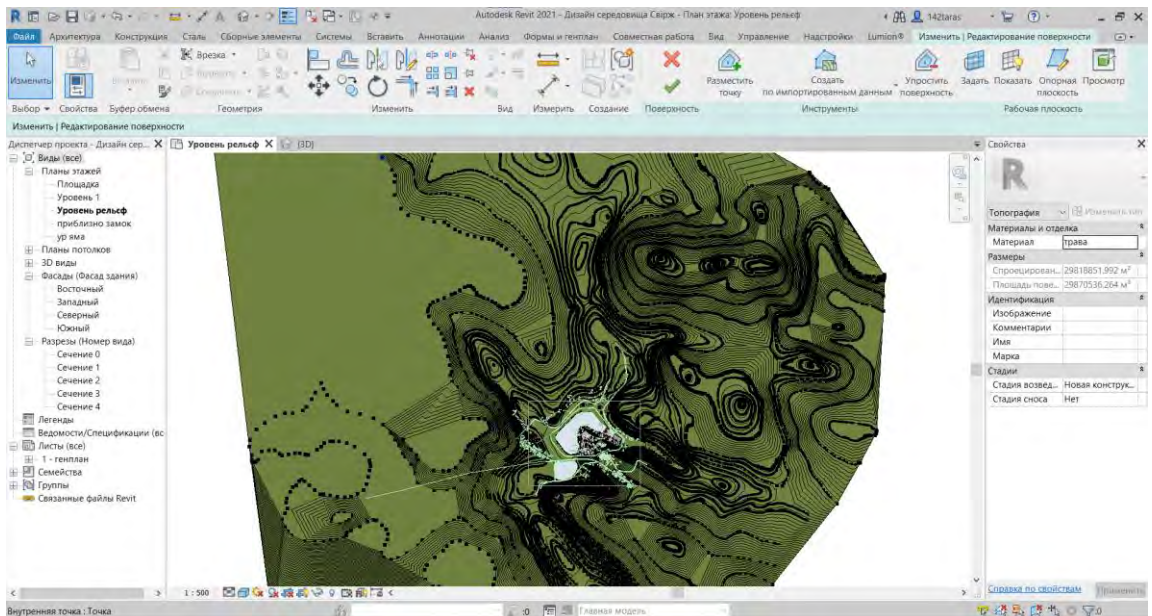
Autodesk Revit 2021 - Дизайн середовища Свірж - План этажа: Уровень рельеф
142taras

Файл Архитектура Конструкция Сталь Сборные элементы Системы Вставить Аннотации Анализ Формы и генплан Совместная работа Вид Управление Надстройки Lumion® Изменить | Редактирование поверхности

Изменить
Врезка
Разместить точку
Создать по импортированным данным
Упростить поверхность
Задать Показать Опорная плоскость Просмотр

Выбор Свойства Буфер обмена Геометрия Изменить Вид Измерить Создание Поверхность Инструменты Рабочая плоскость

Изменить | Редактирование поверхности

Диспетчер проекта - Дизайн сер...
Уровень рельеф
{3D}

Виды (все)
Планы этажей
Площадка
Уровень 1
Уровень рельеф
приблизно замок
ур яма
Планы потолков
3D виды
Фасады (Фасад здания)
Восточный
Западный
Северный
Южный
Разрезы (Номер вида)
Сечение 0
Сечение 1
Сечение 2
Сечение 3
Сечение 4
Легенды
Ведомости/Спецификации (вс
Листы (все)
1 - генплан
Семейства
Группы
Связанные файлы Revit

Свойства
Топография
Изменить тип
Материалы и отделка
Материал трава
Размеры
Спроецирован... 29818851.992 м²
Площадь пове... 29870536.264 м²
Идентификация
Изображение
Комментарии
Имя
Марка
Стадии
Стадия возвед... Новая конструк...
Стадия сноса Нет

Справка по свойствам
Применить

1 : 500
Внутренняя точка : Точка
:0
Главная модель
:0